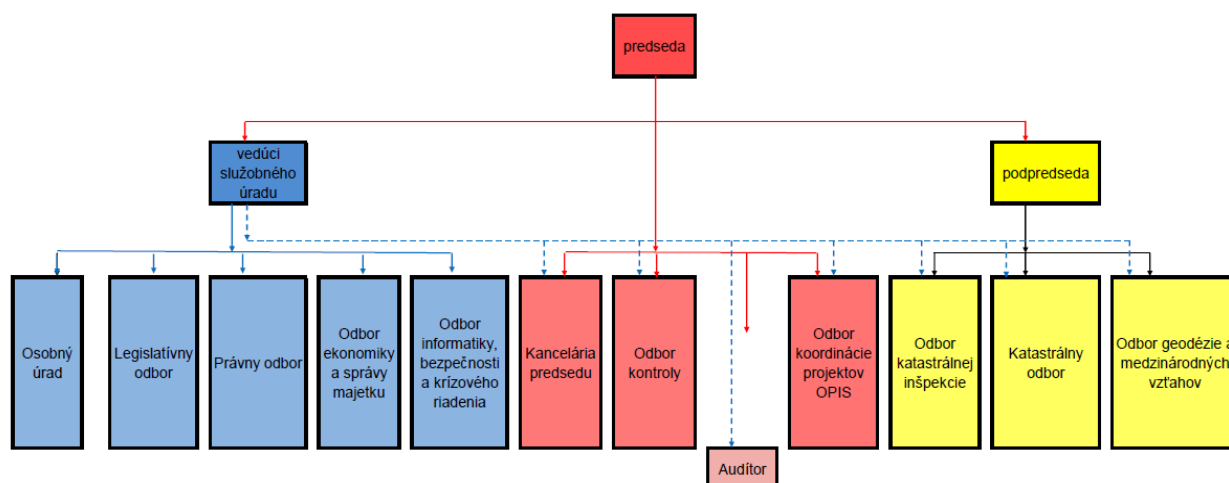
predseda

vedúci služobného úradu

podpredseda

Osobný úrad

Legislatívny odbor

Právny odbor

Odbor ekonomiky a správy majetku

Odbor informatiky, bezpečnosti a krízového riadenia

Kancelária predsedu

Odbor kontroly

Odbor koordinácie projektov OPIS

Odbor katastrálnej inšpekcie

Katastrálny odbor

Odbor geodézie a medzinárodných vzťahov

Audítor